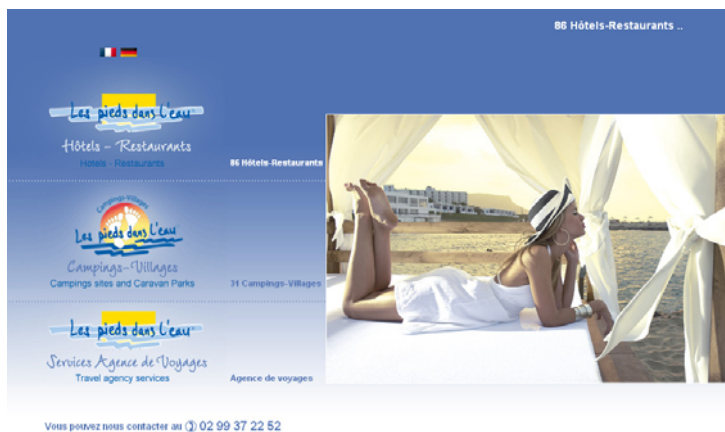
86 Hôtels-Restaurants ..

Les pieds dans l'eau
Hôtels - Restaurants
Hotels - Restaurants

86 Hôtels-Restaurants

Campings Villages
Les pieds dans l'eau
Campings-Villages
Campings sites and Caravan Parks

31 Campings-Villages

Les pieds dans l'eau
Services Agence de Voyages
Travel agency services

Agence de voyages

Vous pouvez nous contacter au ✆ 02 99 37 22 52